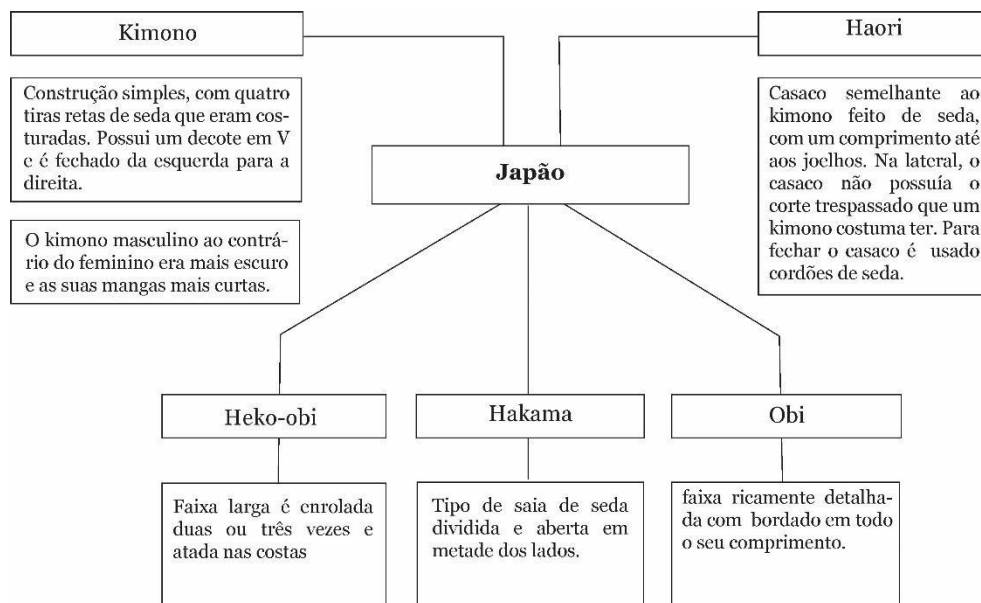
Kimono

Construção simples, com quatro tiras retas de seda que eram costuradas. Possui um decote em V e é fechado da esquerda para a direita.

O kimono masculino ao contrário do feminino era mais escuro e as suas mangas mais curtas.

Japão

Haori

Casaco semelhante ao kimono feito de seda, com um comprimento até aos joelhos. Na lateral, o casaco não possuía o corte trespassado que um kimono costuma ter. Para fechar o casaco é usado cordões de seda.

Heko-obi

Faixa larga é enrolada duas ou três vezes e atada nas costas

Hakama

Tipo de saia de seda dividida e aberta em metade dos lados.

Obi

faixa ricamente detalhada com bordado em todo o seu comprimento.